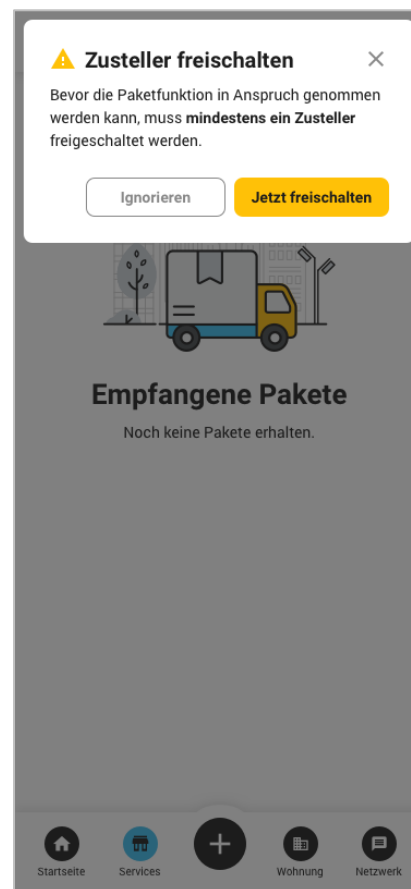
Zusteller freischalten

Bevor die Paketfunktion in Anspruch genommen werden kann, muss **mindestens ein Zusteller** freigeschaltet werden.

Ignorieren

Jetzt freischalten

Empfangene Pakete

Noch keine Pakete erhalten.

Startseite

Services

Wohnung

Netzwerk